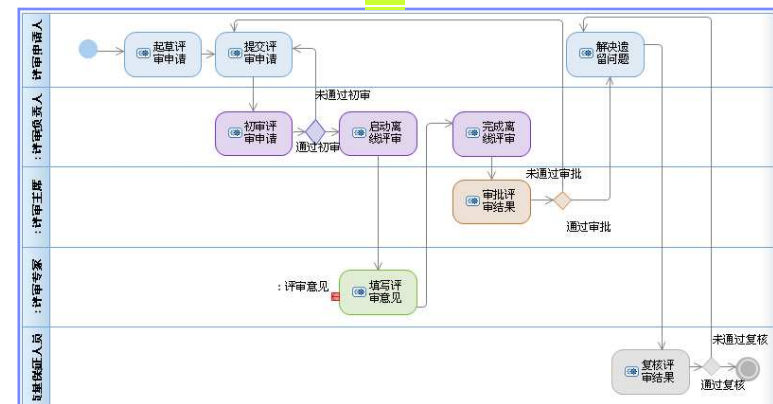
:评审申请人
:评审负责人
:评审主席
:评审专家
:质量保证人员

起草评审申请
提交评审申请
解决遗留问题
未通过初审
初审评审申请
通过初审
启动离线评审
完成离线评审
未通过审批
审批评审结果
通过审批
:评审意见
填写评审意见
未通过复核
复核评审结果
通过复核